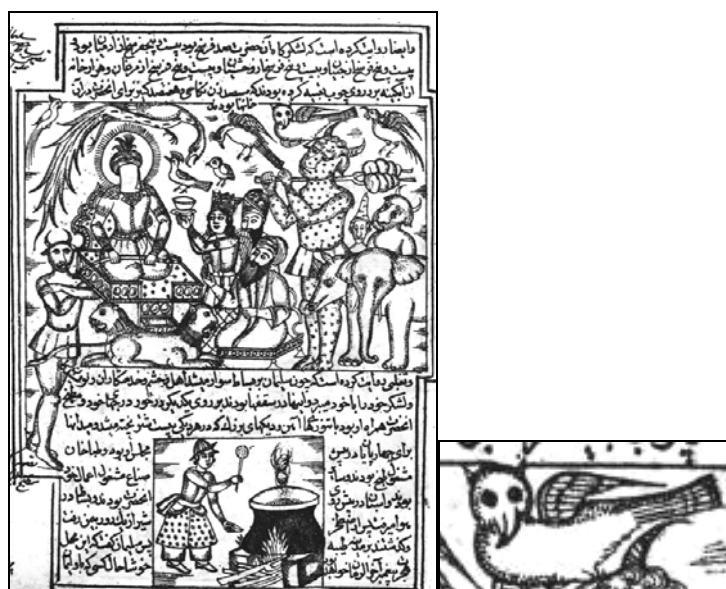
و ایضا روایت کرده است که لشکر یان آنحضرت صد فرسخ بود بیست و پنج فرسخ از آدمیان بود و بیست و پنج فرسخ از جن و بیست و پنج فرسخ از وحوش و بیست و پنج فرسخ از مرغان و هزار خانه از آبگینه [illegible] بود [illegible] داشت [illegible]

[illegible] روایت کرده است که چون سلیمان سوار میشد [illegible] و لشکر خود را با خود میبرد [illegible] بود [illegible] خود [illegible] آتش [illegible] بود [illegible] مطبخ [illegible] طعام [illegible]

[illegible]